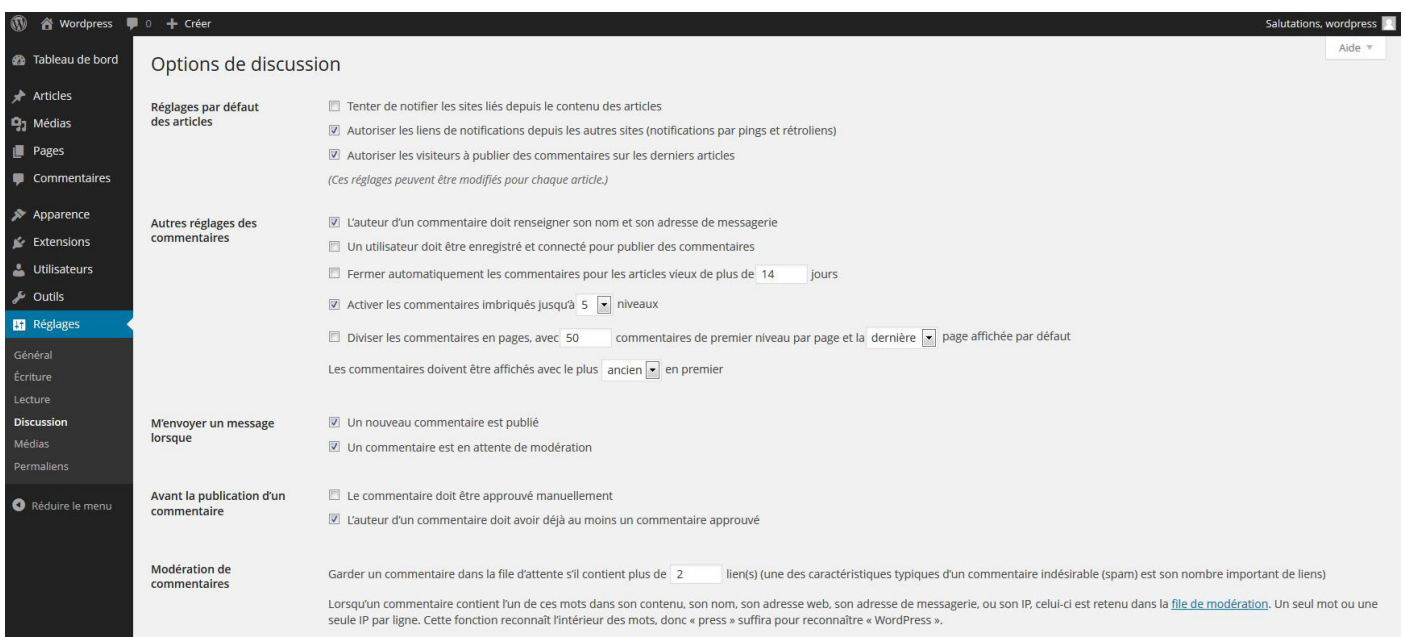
Wordpress 0 Créer
Salutations, wordpress
Aide ▼

Tableau de bord
Articles
Médias
Pages
Commentaires
Apparence
Extensions
Utilisateurs
Outils
Réglages
Général
Écriture
Lecture
Discussion
Médias
Permaliens
Réduire le menu

Options de discussion

Réglages par défaut des articles
Tenter de notifier les sites liés depuis le contenu des articles
Autoriser les liens de notifications depuis les autres sites (notifications par pings et rétroliens)
Autoriser les visiteurs à publier des commentaires sur les derniers articles
(Ces réglages peuvent être modifiés pour chaque article.)

Autres réglages des commentaires
L'auteur d'un commentaire doit renseigner son nom et son adresse de messagerie
Un utilisateur doit être enregistré et connecté pour publier des commentaires
Fermer automatiquement les commentaires pour les articles vieux de plus de 14 jours
Activer les commentaires imbriqués jusqu'à 5 niveaux
Diviser les commentaires en pages, avec 50 commentaires de premier niveau par page et la dernière page affichée par défaut
Les commentaires doivent être affichés avec le plus ancien en premier

M'envoyer un message lorsque
Un nouveau commentaire est publié
Un commentaire est en attente de modération

Avant la publication d'un commentaire
Le commentaire doit être approuvé manuellement
L'auteur d'un commentaire doit avoir déjà au moins un commentaire approuvé

Modération de commentaires
Garder un commentaire dans la file d'attente s'il contient plus de 2 lien(s) (une des caractéristiques typiques d'un commentaire indésirable (spam) est son nombre important de liens)
Lorsqu'un commentaire contient l'un de ces mots dans son contenu, son nom, son adresse web, son adresse de messagerie, ou son IP, celui-ci est retenu dans la file de modération. Un seul mot ou une seule IP par ligne. Cette fonction reconnaît l'intérieur des mots, donc « press » suffira pour reconnaître « WordPress ».